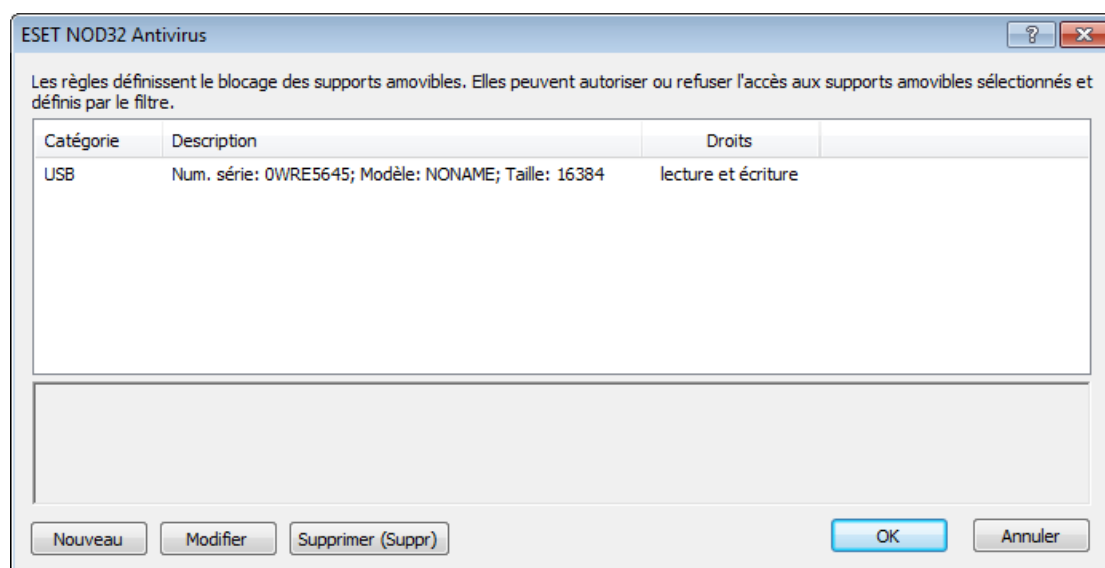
ESET NOD32 Antivirus

?

Les règles définissent le blocage des supports amovibles. Elles peuvent autoriser ou refuser l'accès aux supports amovibles sélectionnés et définis par le filtre.

| Catégorie | Description | Droits |
|---|---|---|
| USB | Num. série: 0WRE5645; Modèle: NONAME; Taille: 16384 | lecture et écriture |

Nouveau Modifier Supprimer (Suppr) OK Annuler